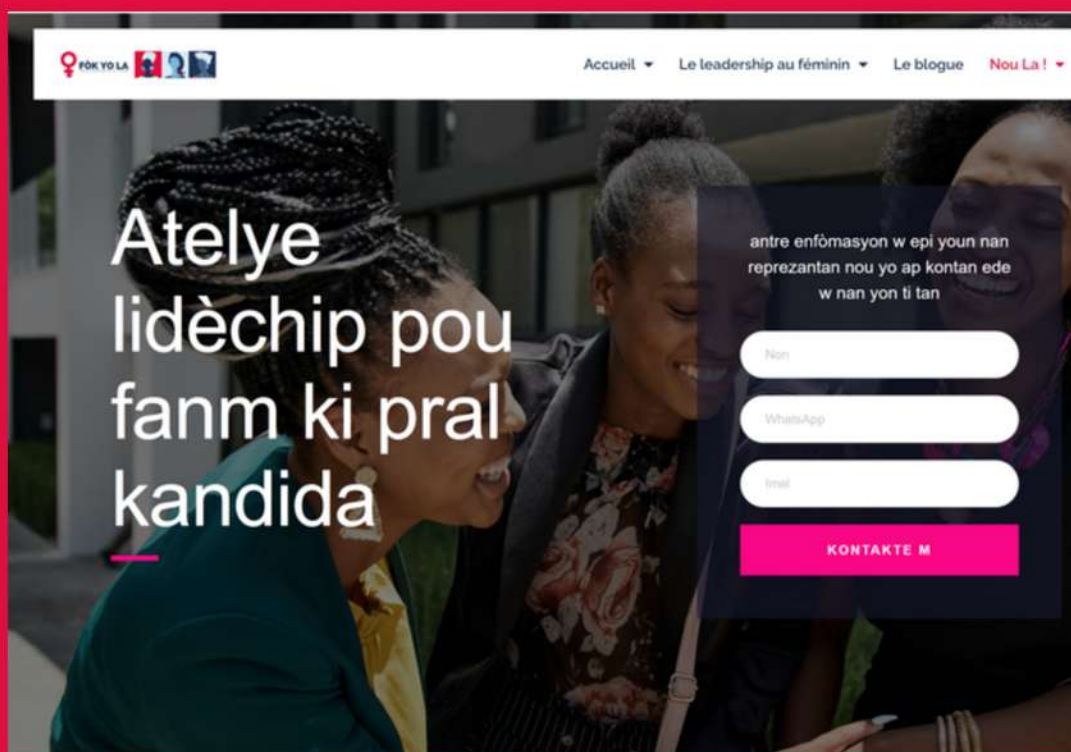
FÒK YO LA

Accueil ▾ Le leadership au féminin ▾ Le blogue Nou La ! ▾

Atelye lidèchip pou fanm ki pral kandida

antre enfòmasyon w epi youn nan reprezantan nou yo ap kontan ede w nan yon ti tan

Non

WhatsApp

Imel

KONTAKTE M